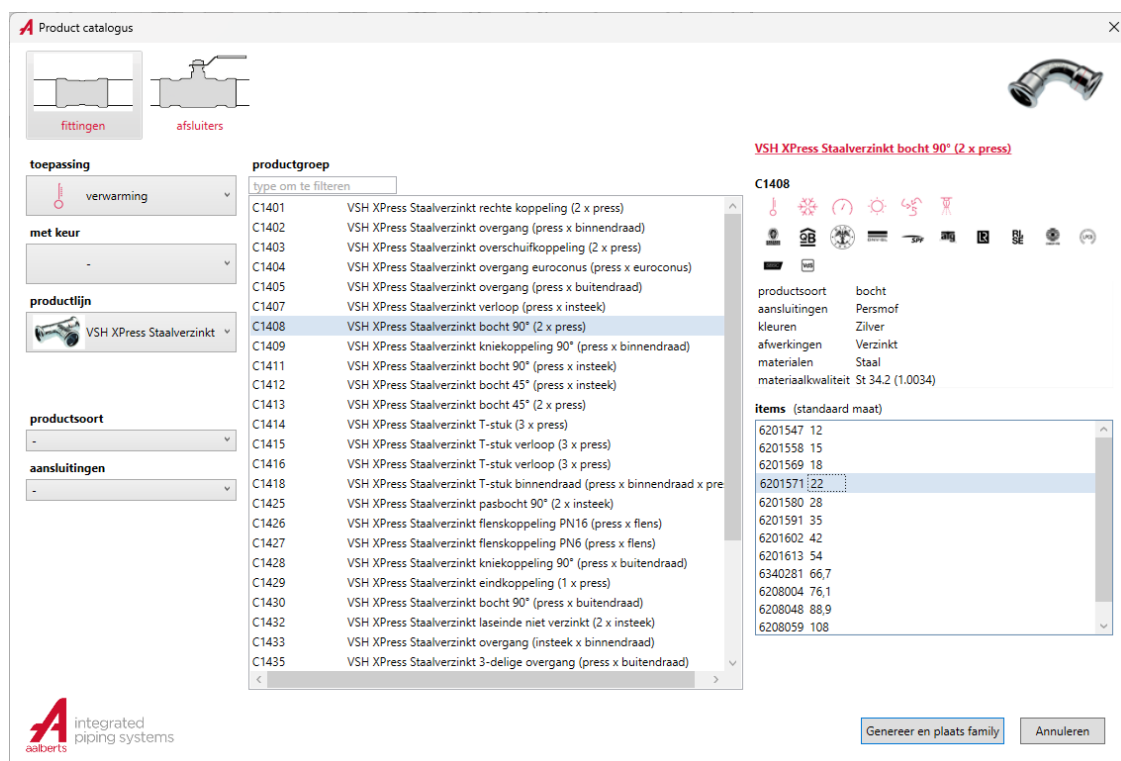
Product catalogus

fittingen
afsluiters

VSH XPress Staalverzinkt bocht 90° (2 x press)

toepassing
verwarming

met keur
-

productlijn
VSH XPress Staalverzinkt

productsoort
-

aansluitingen
-

productgroep
type om te filteren

| | |
|---|---|
| C1401 | VSH XPress Staalverzinkt rechte koppeling (2 x press) |
| C1402 | VSH XPress Staalverzinkt overgang (press x binnendraad) |
| C1403 | VSH XPress Staalverzinkt overschuifkoppeling (2 x press) |
| C1404 | VSH XPress Staalverzinkt overgang euroconus (press x euroconus) |
| C1405 | VSH XPress Staalverzinkt overgang (press x buitendraad) |
| C1407 | VSH XPress Staalverzinkt verloop (press x insteek) |
| C1408 | VSH XPress Staalverzinkt bocht 90° (2 x press) |
| C1409 | VSH XPress Staalverzinkt kniekoppeling 90° (press x binnendraad) |
| C1411 | VSH XPress Staalverzinkt bocht 90° (press x insteek) |
| C1412 | VSH XPress Staalverzinkt bocht 45° (press x insteek) |
| C1413 | VSH XPress Staalverzinkt bocht 45° (2 x press) |
| C1414 | VSH XPress Staalverzinkt T-stuk (3 x press) |
| C1415 | VSH XPress Staalverzinkt T-stuk verloop (3 x press) |
| C1416 | VSH XPress Staalverzinkt T-stuk verloop (3 x press) |
| C1418 | VSH XPress Staalverzinkt T-stuk binnendraad (press x binnendraad x pre |
| C1425 | VSH XPress Staalverzinkt pasbocht 90° (2 x insteek) |
| C1426 | VSH XPress Staalverzinkt flenskoppeling PN16 (press x flens) |
| C1427 | VSH XPress Staalverzinkt flenskoppeling PN6 (press x flens) |
| C1428 | VSH XPress Staalverzinkt kniekoppeling 90° (press x buitendraad) |
| C1429 | VSH XPress Staalverzinkt eindkoppeling (1 x press) |
| C1430 | VSH XPress Staalverzinkt bocht 90° (press x buitendraad) |
| C1432 | VSH XPress Staalverzinkt laseinde niet verzinkt (2 x insteek) |
| C1433 | VSH XPress Staalverzinkt overgang (insteek x binnendraad) |
| C1435 | VSH XPress Staalverzinkt 3-delige overgang (press x buitendraad) |

C1408

| | |
|---|---|
| productsoort | bocht |
| aansluitingen | Persmof |
| kleuren | Zilver |
| afwerkingen | Verzinkt |
| materialen | Staal |
| materiaalkwaliteit | St 34.2 (1.0034) |

items (standaard maat)
6201547 12
6201558 15
6201569 18
6201571 22
6201580 28
6201591 35
6201602 42
6201613 54
6340281 66,7
6208004 76,1
6208048 88,9
6208059 108

aalberts integrated piping systems

Genereer en plaats family
Annuleren